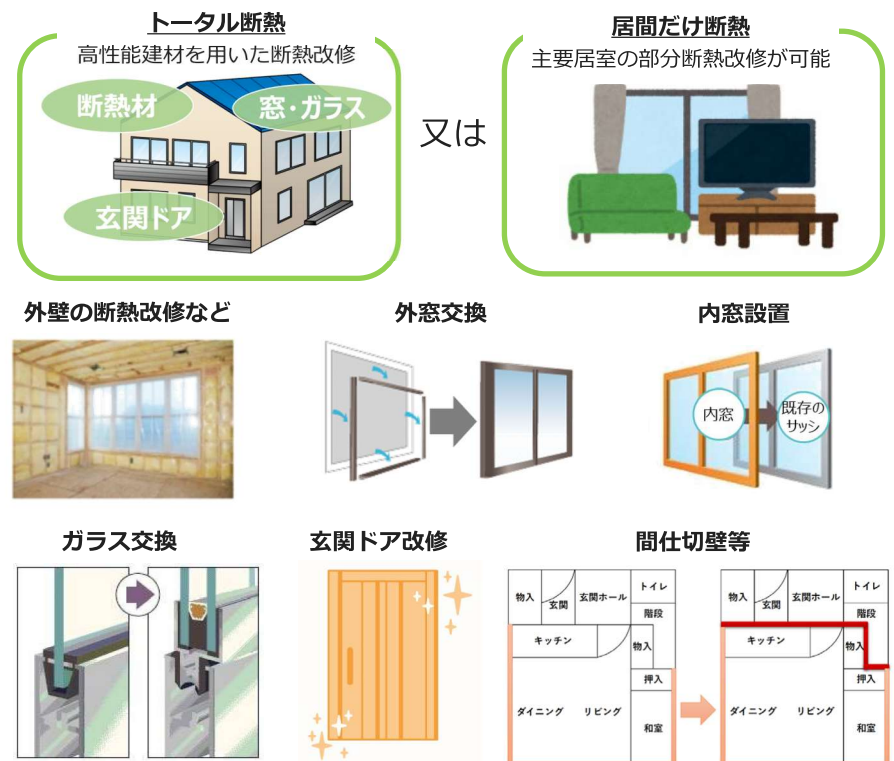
トータル断熱
高性能建材を用いた断熱改修

断熱材
窓・ガラス
玄関ドア

又は

居間だけ断熱
主要居室の部分断熱改修が可能

外壁の断熱改修など

外窓交換

内窓設置

内窓
既存のサッシ

ガラス交換

玄関ドア改修

間仕切壁等

物入
玄関
玄関ホール
トイレ
階段
キッチン
物入
押入
ダイニング
リビング
和室

物入
玄関
玄関ホール
トイレ
階段
キッチン
物入
押入
ダイニング
リビング
和室